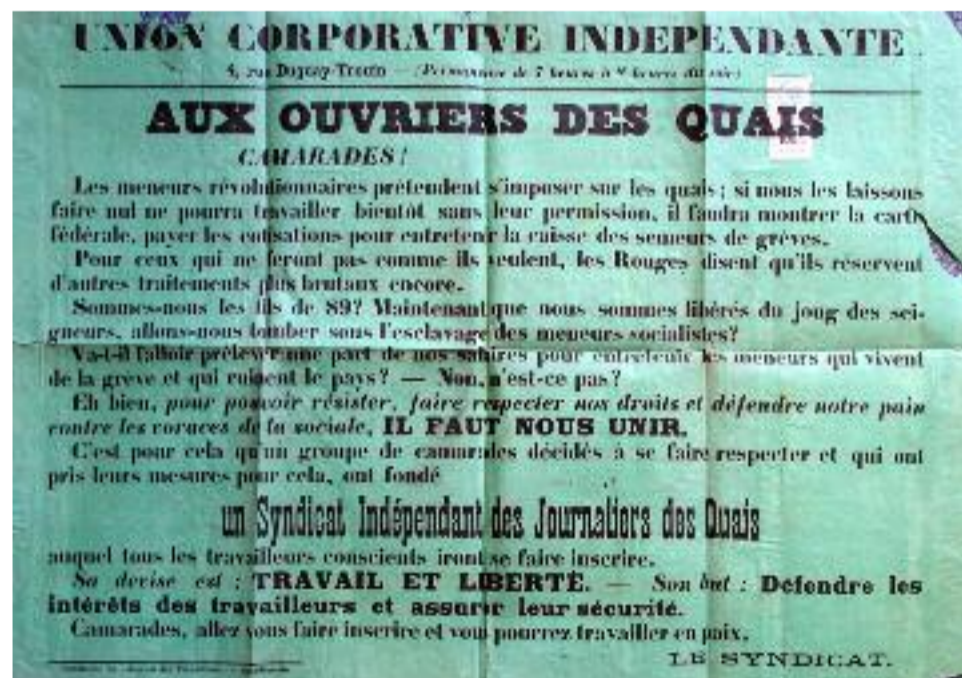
UNION CORPORATIVE INDEPENDANTE

4, rue Duguay-Trouin — (Permanence de 7 heures à 9 heures du soir)

AUX OUVRIERS DES QUAIS

CAMARADES!

Les meneurs révolutionnaires prétendent s'imposer sur les quais; si nous les laissons faire nul ne pourra travailler bientôt sans leur permission, il faudra montrer la carte fédérale, payer les cotisations pour entretenir la caisse des semeurs de grèves.

Pour ceux qui ne feront pas comme ils veulent, les Rouges disent qu'ils réservent d'autres traitements plus brutaux encore.

Sommes-nous les fils de 89? Maintenant que nous sommes libérés du joug des seigneurs, allons-nous tomber sous l'esclavage des meneurs socialistes?

Va-t-il falloir prélever une part de nos salaires pour entretenir les meneurs qui vivent de la grève et qui ruinent le pays? — Non, n'est-ce pas?

Eh bien, pour pouvoir résister, faire respecter nos droits et défendre notre pain contre les voraces de la sociale, IL FAUT NOUS UNIR.

C'est pour cela qu'un groupe de camarades décidés à se faire respecter et qui ont pris leurs mesures pour cela, ont fondé

un Syndicat Indépendant des Journaliers des Quais

auquel tous les travailleurs conscients iront se faire inscrire.

Sa devise est : TRAVAIL ET LIBERTÉ. — Son but : Defendre les intérêts des travailleurs et assurer leur sécurité.

Camarades, allez vous faire inscrire et vous pourrez travailler en paix.

LE SYNDICAT.

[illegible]